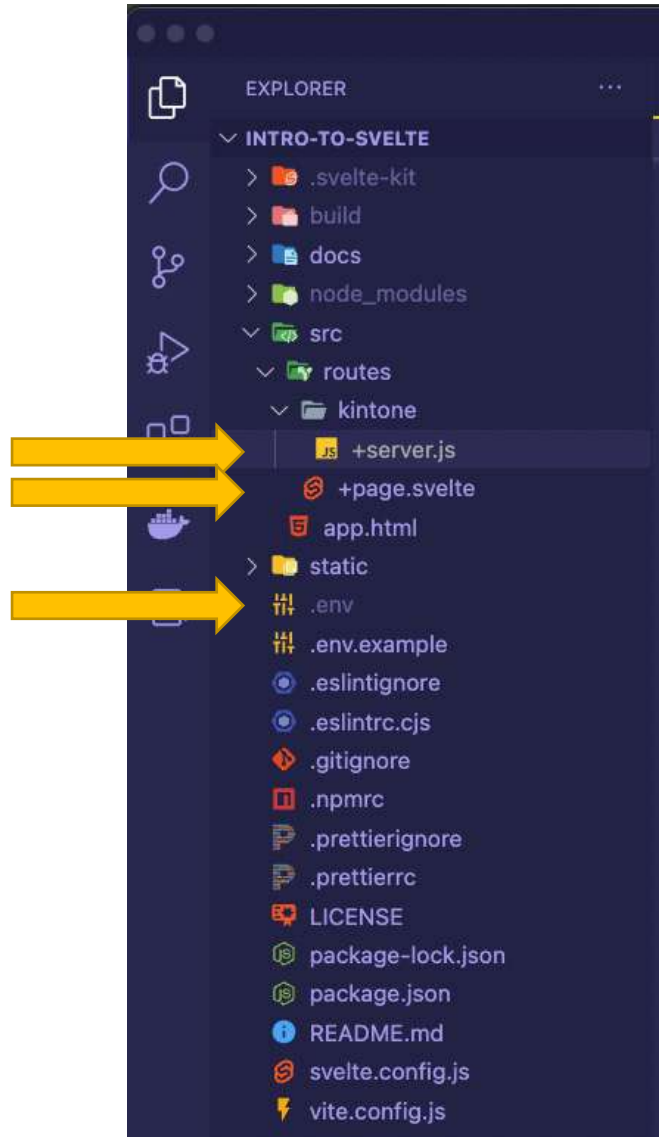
EXPLORER ...

INTRO-TO-SVELTE
.svelte-kit
build
docs
node_modules
src
routes
kintone
JS +server.js
+page.svelte
app.html
static
.env
.env.example
.eslintignore
.eslintrc.cjs
.gitignore
.npmrc
.prettierignore
.prettierrc
LICENSE
package-lock.json
package.json
README.md
svelte.config.js
vite.config.js